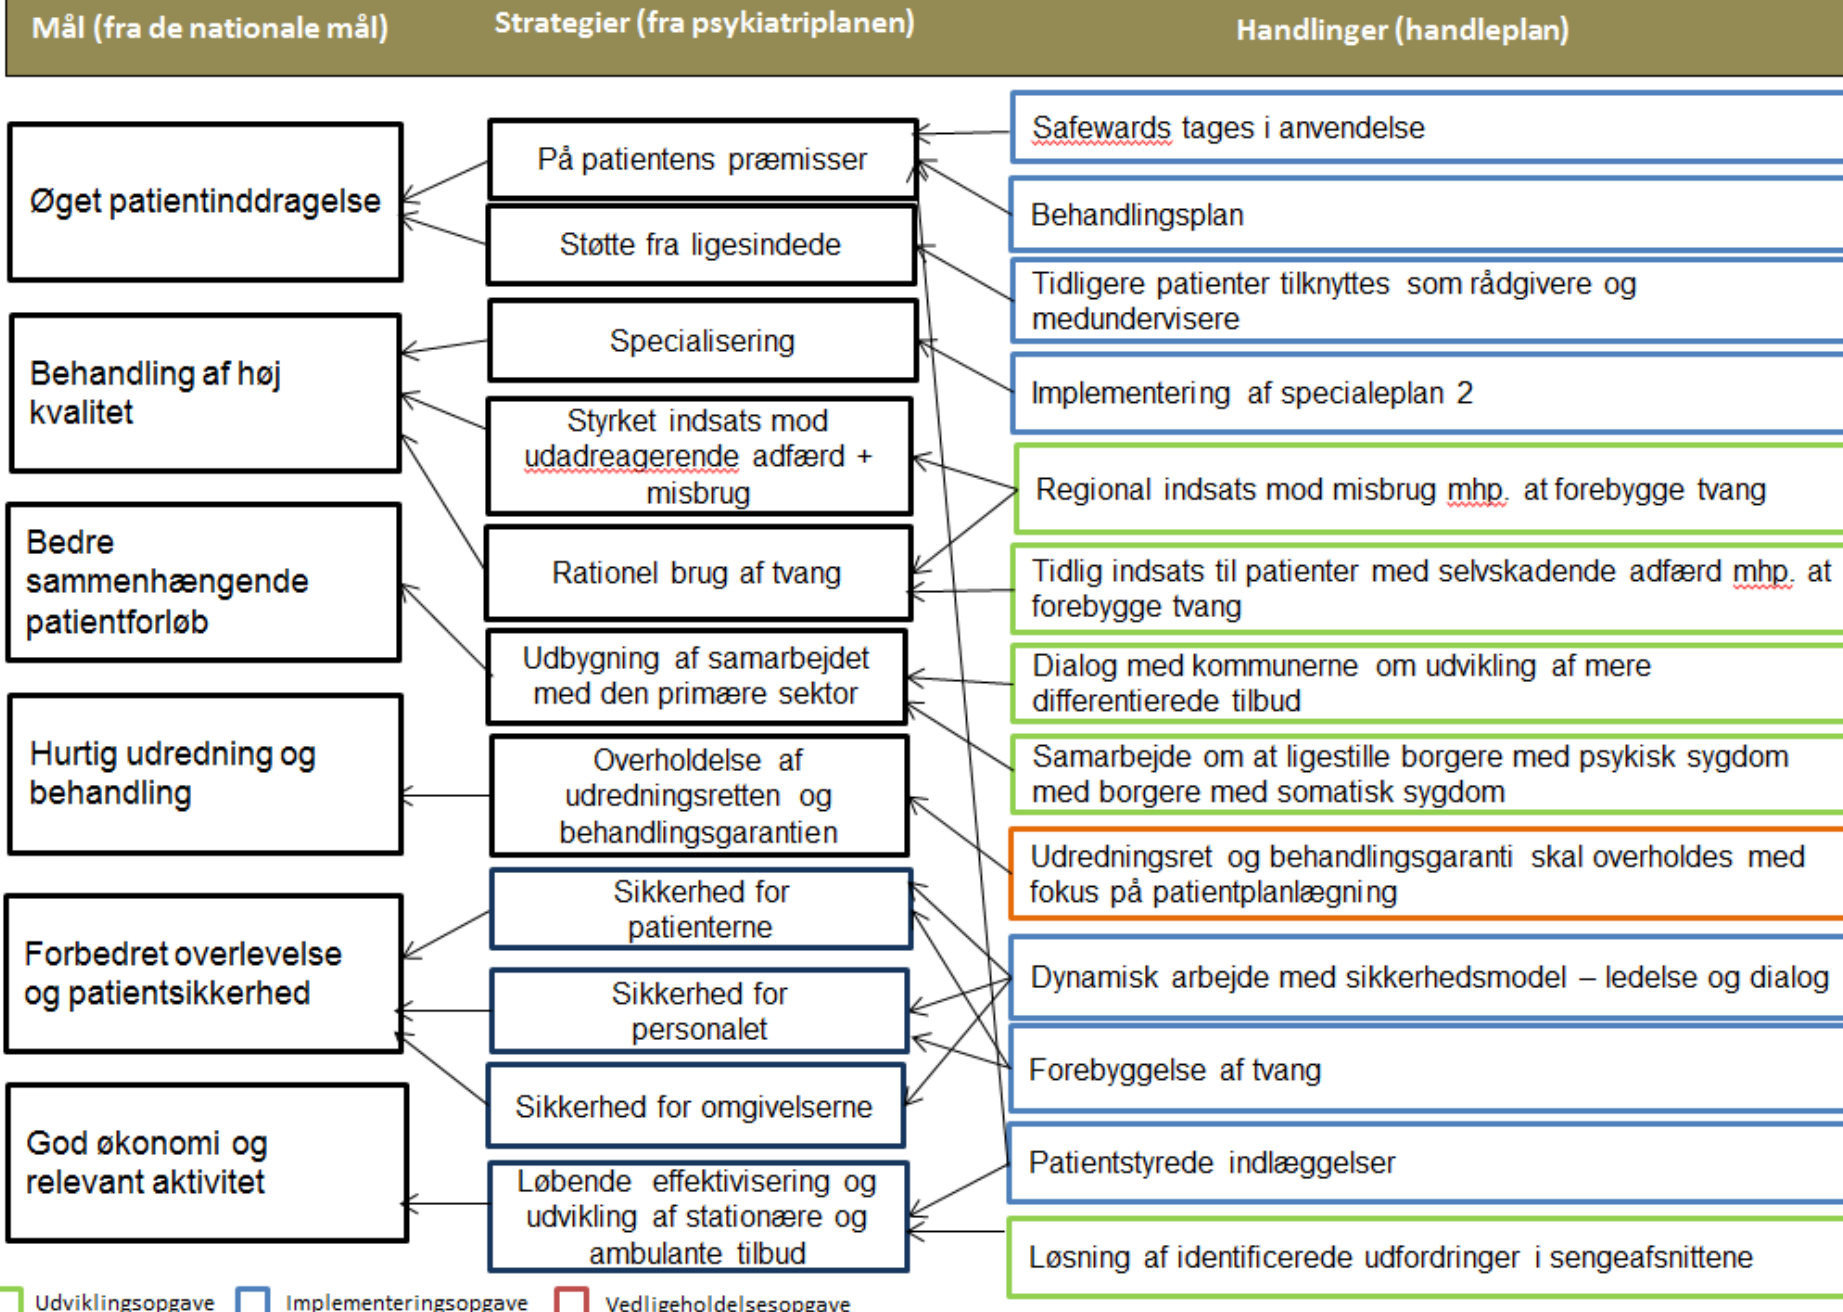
Mål (fra de nationale mål)

Strategier (fra psykiatriplanen)

Handlinger (handleplan)

Øget patientinddragelse

Behandling af høj kvalitet

Bedre sammenhængende patientforløb

Hurtig udredning og behandling

Forbedret overlevelse og patientsikkerhed

God økonomi og relevant aktivitet

På patientens præmisser

Støtte fra ligesindede

Specialisering

Styrket indsats mod udadreagerende adfærd + misbrug

Rationel brug af tvang

Udbygning af samarbejdet med den primære sektor

Overholdelse af udredningsretten og behandlingsgarantien

Sikkerhed for patienterne

Sikkerhed for personalet

Sikkerhed for omgivelserne

Løbende effektivisering og udvikling af stationære og ambulante tilbud

Safewards tages i anvendelse

Behandlingsplan

Tidligere patienter tilknyttes som rådgivere og medundervisere

Implementering af specialeplan 2

Regional indsats mod misbrug mhp. at forebygge tvang

Tidlig indsats til patienter med selvskadende adfærd mhp. at forebygge tvang

Dialog med kommunerne om udvikling af mere differentierede tilbud

Samarbejde om at ligestille borgere med psykisk sygdom med borgere med somatisk sygdom

Udredningsret og behandlingsgaranti skal overholdes med fokus på patientplanlægning

Dynamisk arbejde med sikkerhedsmodel – ledelse og dialog

Forebyggelse af tvang

Patientstyrede indlæggelser

Løsning af identificerede udfordringer i sengeafsnittene

Udviklingsopgave

Implementeringsopgave

Vedligeholdelsesopgave